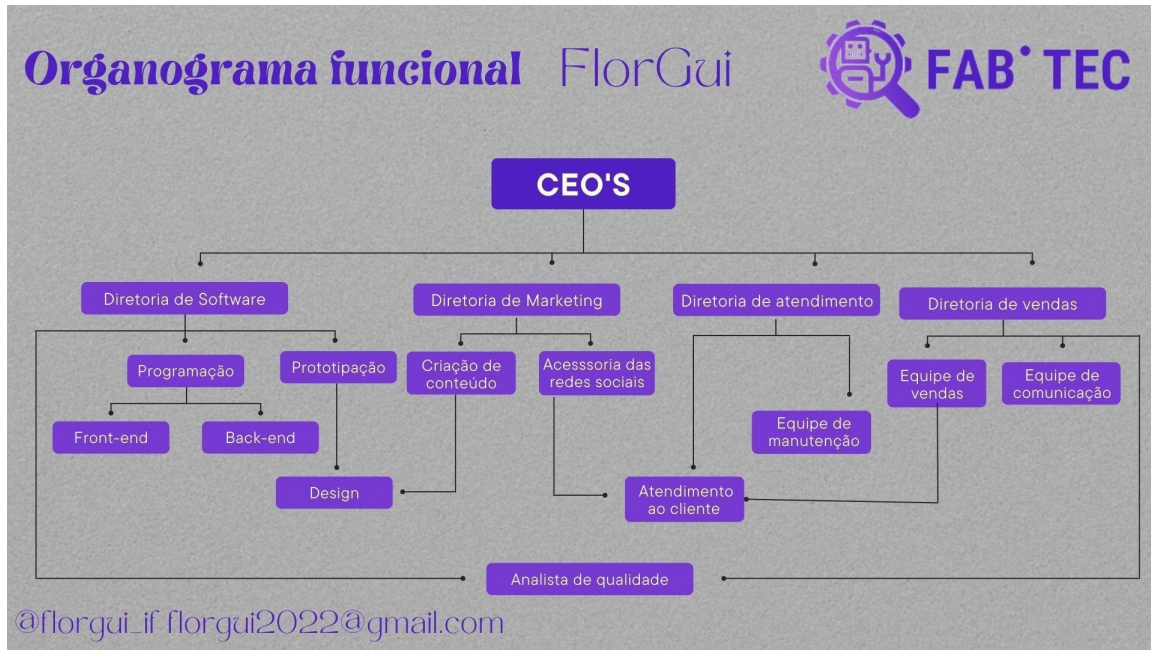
Organograma funcional FlorGui

FAB'TEC

CEO'S

Diretoria de Software

Diretoria de Marketing

Diretoria de atendimento

Diretoria de vendas

Programação

Prototipação

Criação de conteúdo

Acesssoria das redes sociais

Equipe de vendas

Equipe de comunicação

Front-end

Back-end

Equipe de manutenção

Design

Atendimento ao cliente

Analista de qualidade

@florgui_if florgui2022@gmail.com